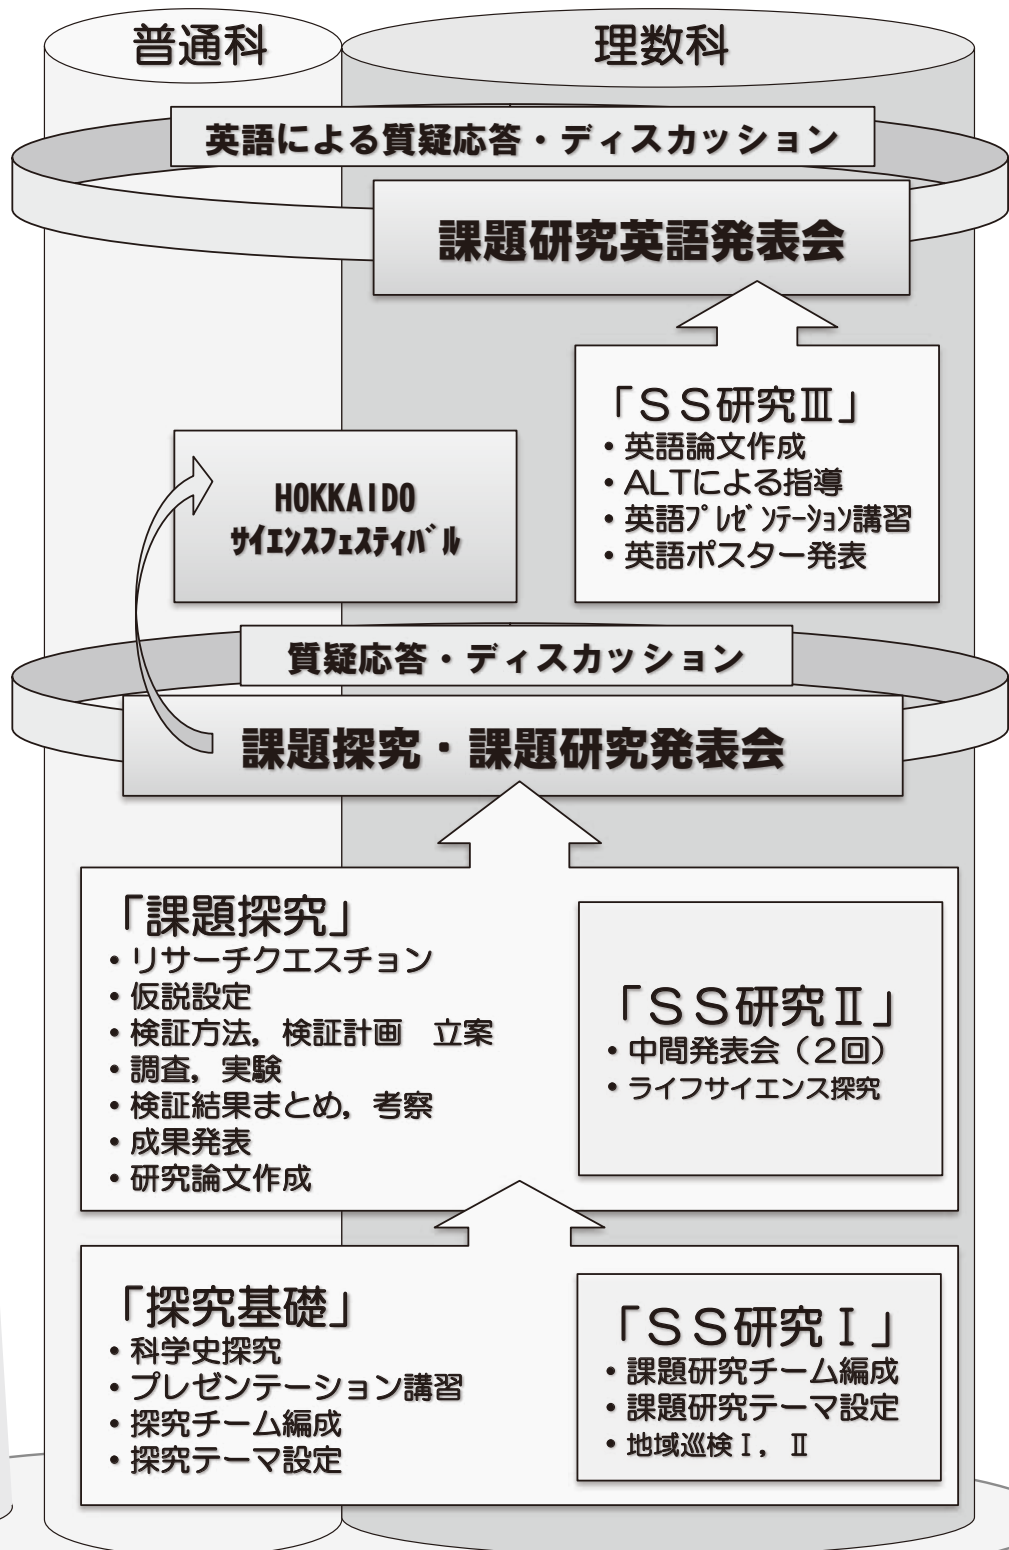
普通科

理数科

英語による質疑応答・ディスカッション

課題研究英語発表会

「ＳＳ研究Ⅲ」
・英語論文作成
・ALTによる指導
・英語ﾌﾟﾚｾﾞﾝﾃｰｼｮﾝ講習
・英語ポスター発表

HOKKAIDO
ｻｲｴﾝｽﾌｪｽﾃｨﾊﾞﾙ

質疑応答・ディスカッション

課題探究・課題研究発表会

「課題探究」
・リサーチクエスチョン
・仮説設定
・検証方法，検証計画　立案
・調査，実験
・検証結果まとめ，考察
・成果発表
・研究論文作成

「ＳＳ研究Ⅱ」
・中間発表会（2回）
・ライフサイエンス探究

「探究基礎」
・科学史探究
・プレゼンテーション講習
・探究チーム編成
・探究テーマ設定

「ＳＳ研究Ⅰ」
・課題研究チーム編成
・課題研究テーマ設定
・地域巡検Ⅰ，Ⅱ